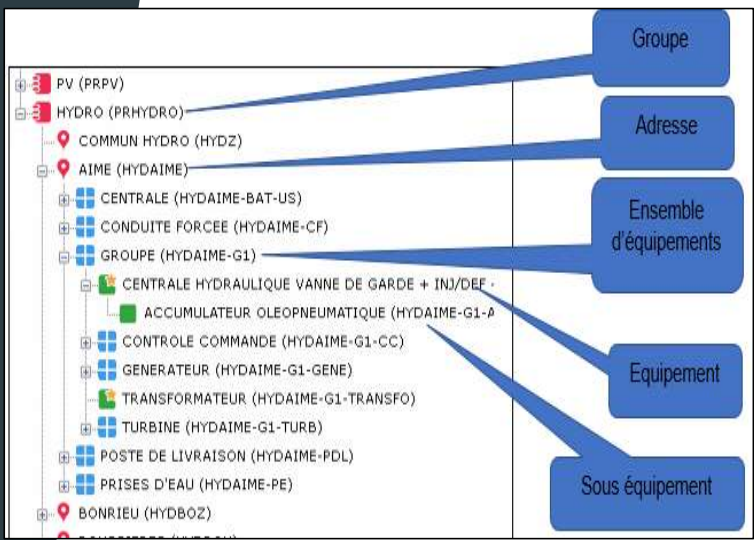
PV (PRPV)
HYDRO (PRHYDRO)
COMMUN HYDRO (HYDZ)
AIME (HYDAIME)
CENTRALE (HYDAIME-BAT-US)
CONDUITE FORCEE (HYDAIME-CF)
GROUPE (HYDAIME-G1)
CENTRALE HYDRAULIQUE VANNE DE GARDE + INJ/DEF -
ACCUMULATEUR OLEOPNEUMATIQUE (HYDAIME-G1-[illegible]
CONTROLE COMMANDE (HYDAIME-G1-CC)
GENERATEUR (HYDAIME-G1-GENE)
TRANSFORMATEUR (HYDAIME-G1-TRANSFO)
TURBINE (HYDAIME-G1-TURB)
POSTE DE LIVRAISON (HYDAIME-PDL)
PRISES D'EAU (HYDAIME-PE)
BONRIEU (HYDBOZ)
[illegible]

Groupe
Adresse
Ensemble d'équipements
Equipement
Sous équipement